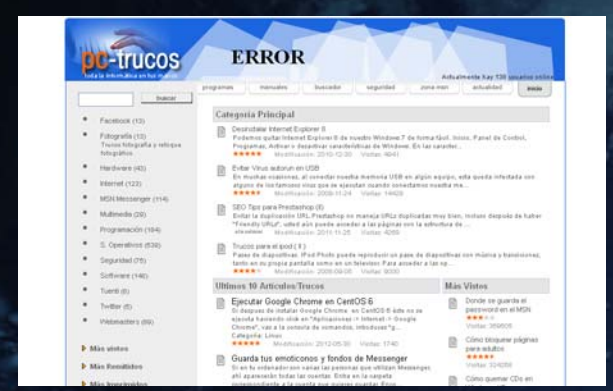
pc-trucos
toda la informática en tus manos

ERROR

Actualmente hay 130 usuarios online

programas | manuales | buscador | seguridad | zona msn | actualidad | inicio

buscar

Facebook (13)
Fotografía (13)
Trucos fotografía y retoque fotográfico
Hardware (43)
Internet (123)
MSN Messenger (114)
Multimedia (20)
Programación (164)
S. Operativos (638)
Seguridad (75)
Software (146)
Tuenti (6)
Twitter (6)
Webmasters (66)

Más vistos
Más Femeninos
Más Impreciados

Categoría Principal

Desinstalar Internet Explorer 8
Podemos quitar Internet Explorer 8 de nuestro Windows 7 de forma fácil. Inicio, Panel de Control, Programas, Activar o desactivar características de Windows. En las carpetas...
Modificación: 2010-12-20 Visitas: 4641

Evitar Virus autorun en USB
En muchas ocasiones, al conectar nuestra memoria USB en algún equipo, esta queda infectada con alguno de los famosos virus que se ejecutan cuando conectamos nuestra me...
Modificación: 2009-11-24 Visitas: 14428

SEO Tips para Prestashop (8)
Evitar la duplicación URL Prestashop no maneja URLs duplicadas muy bien, incluso después de haber "friendly URLs", usted aún puede acceder a las páginas sin la estructura de ...
Modificación: 2011-11-25 Visitas: 4265

Trucos para el ipod (3)
Pases de diapositivas: IPod Photo puede reproducir un pase de diapositivas con música y transiciones, tanto en su propia pantalla como en un televisor. Para acceder a las op...
Modificación: 2009-09-05 Visitas: 9000

Ultimos 10 Articulos/Trucos

Ejecutar Google Chrome en CentOS 6
Si después de instalar Google Chrome en CentOS 6 éste no se ejecuta haciendo click en "Aplicaciones -> Internet -> Google Chrome", vaya a la consola de comandos, introduzca "g...
Categoría: Linux
Modificación: 2012-05-30 Visitas: 1740

Guarda tus emoticonos y fondos de Messenger
Si en tu ordenador son varias las personas que utilizan Messenger, ahí aparecerán todas tus cuentas. Entra en la carpeta correspondiente a la cuenta que quieres guardar. Entra...

Más Vistos

Donde se guarda el password en el MSN
Visitas: 359806

Cómo bloquear páginas para adultos
Visitas: 324086

Cómo quemar CDs en